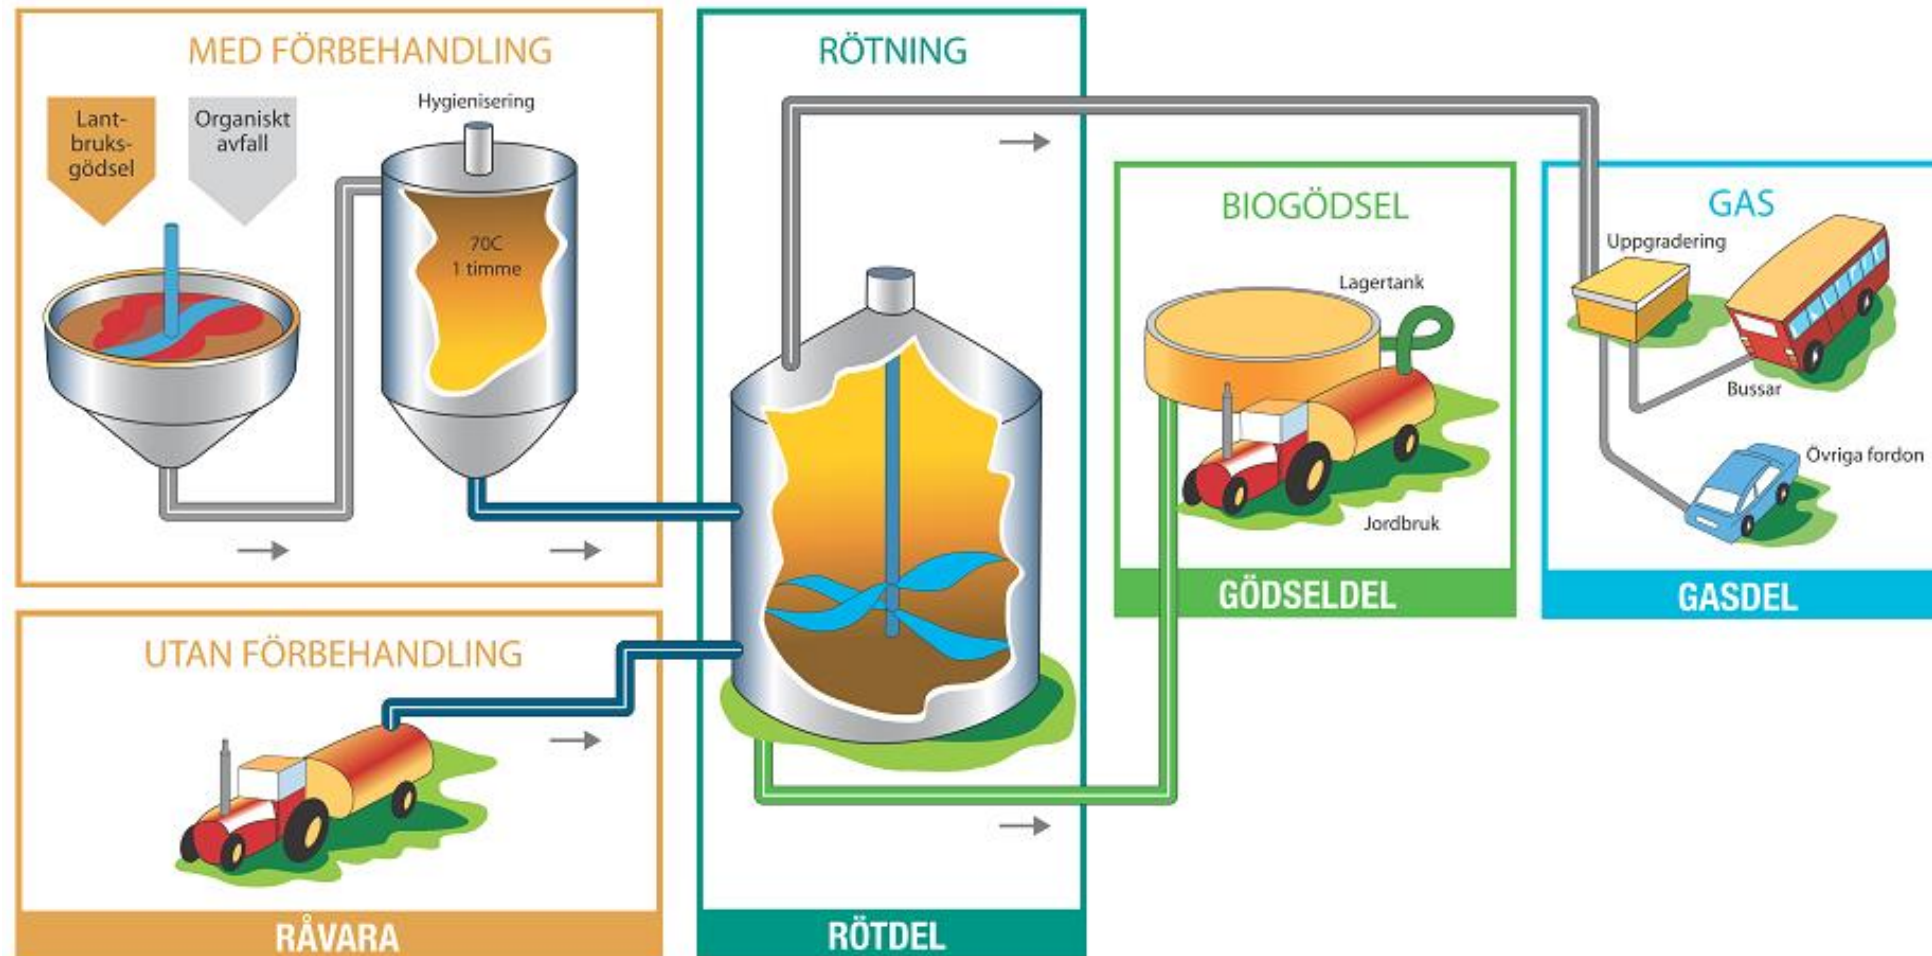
MED FÖRBEHANDLING

Lantbruksgödsel

Organiskt avfall

Hygienisering

70C
1 timme

UTAN FÖRBEHANDLING

RÅVARA

RÖTNING

RÖTDEL

BIOGÖDSEL

Lagertank

Jordbruk

GÖDSELDEL

GAS

Uppgradering

Bussar

Övriga fordon

GASDEL